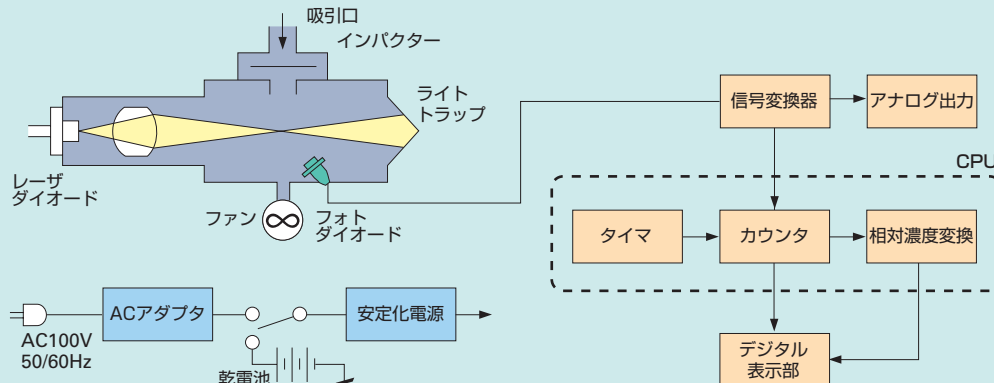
吸引口

インパクター

ライト
トラップ

レーザ
ダイオード

ファン

フォト
ダイオード

信号変換器

アナログ出力

CPU

タイマ

カウンタ

相対濃度変換

ACアダプタ

安定化電源

AC100V
50/60Hz

乾電池

デジタル
表示部